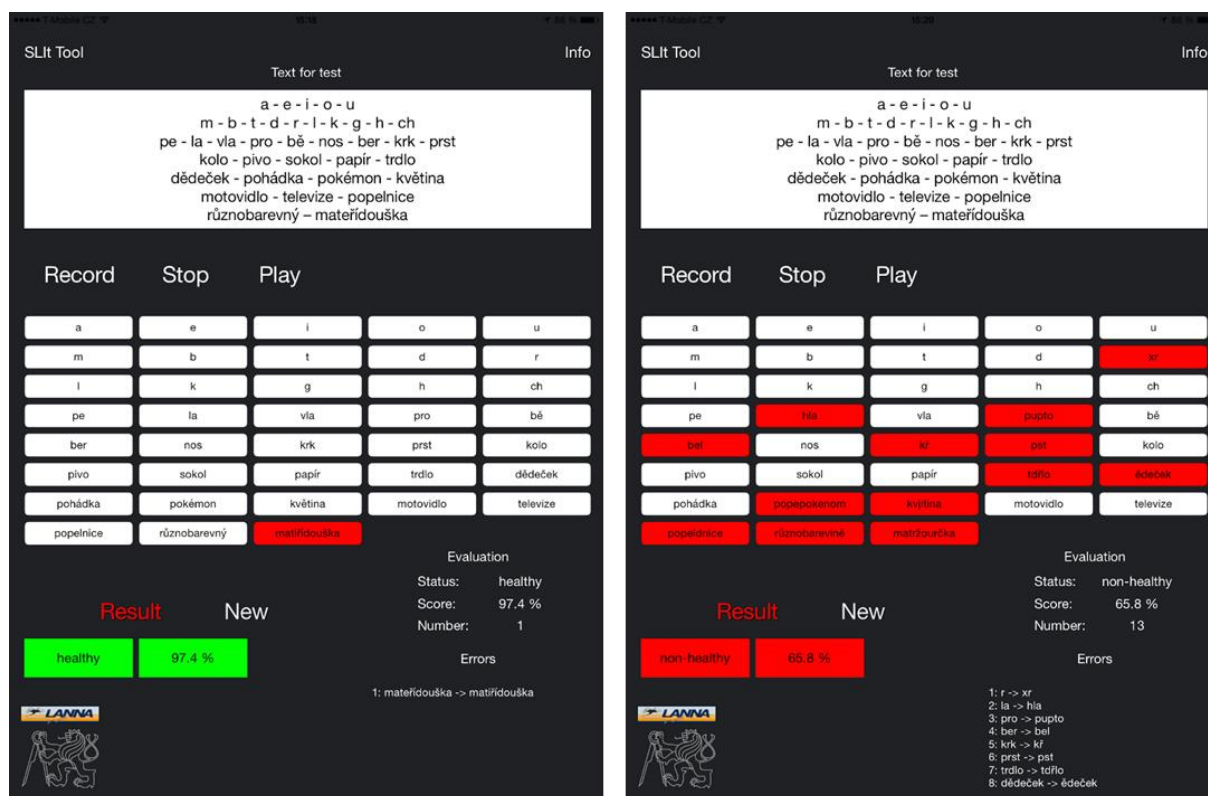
••••• T-Mobile CZ 15:18

SLIt Tool

Info

Text for test

a - e - i - o - u
m - b - t - d - r - l - k - g - h - ch
pe - la - vla - pro - bě - nos - ber - krk - prst
kolo - pivo - sokol - papír - trdlo
dědeček - pohádka - pokémon - květina
motovidlo - televize - popelnice
různobarevný – mateřídouška

Record

Stop

Play

| a | e | i | o | u |
|---|---|---|---|---|
| m | b | t | d | r |
| l | k | g | h | ch |
| pe | la | vla | pro | bě |
| ber | nos | krk | prst | kolo |
| pivo | sokol | papír | trdlo | dědeček |
| pohádka | pokémon | květina | motovidlo | televize |
| popelnice | různobarevný | matiřídouška | | |

Evaluation
Status: healthy
Score: 97.4 %
Number: 1

Result

New

healthy

97.4 %

Errors

1: mateřídouška -> matiřídouška

LANNA

••••• T-Mobile CZ 15:20

SLIt Tool

Info

Text for test

a - e - i - o - u
m - b - t - d - r - l - k - g - h - ch
pe - la - vla - pro - bě - nos - ber - krk - prst
kolo - pivo - sokol - papír - trdlo
dědeček - pohádka - pokémon - květina
motovidlo - televize - popelnice
různobarevný – mateřídouška

Record

Stop

Play

| a | e | i | o | u |
|---|---|---|---|---|
| m | b | t | d | xr |
| l | k | g | h | ch |
| pe | hla | vla | pupto | bě |
| bel | nos | kř | pst | kolo |
| pivo | sokol | papír | tdřlo | ědeček |
| pohádka | popepokenom | kvjtina | motovidlo | televize |
| popeldnice | různobarevině | matržourčka | | |

Evaluation
Status: non-healthy
Score: 65.8 %
Number: 13

Result

New

non-healthy

65.8 %

Errors

1: r -> xr
2: la -> hla
3: pro -> pupto
4: ber -> bel
5: krk -> kř
6: prst -> pst
7: trdlo -> tdřlo
8: dědeček -> ědeček

LANNA